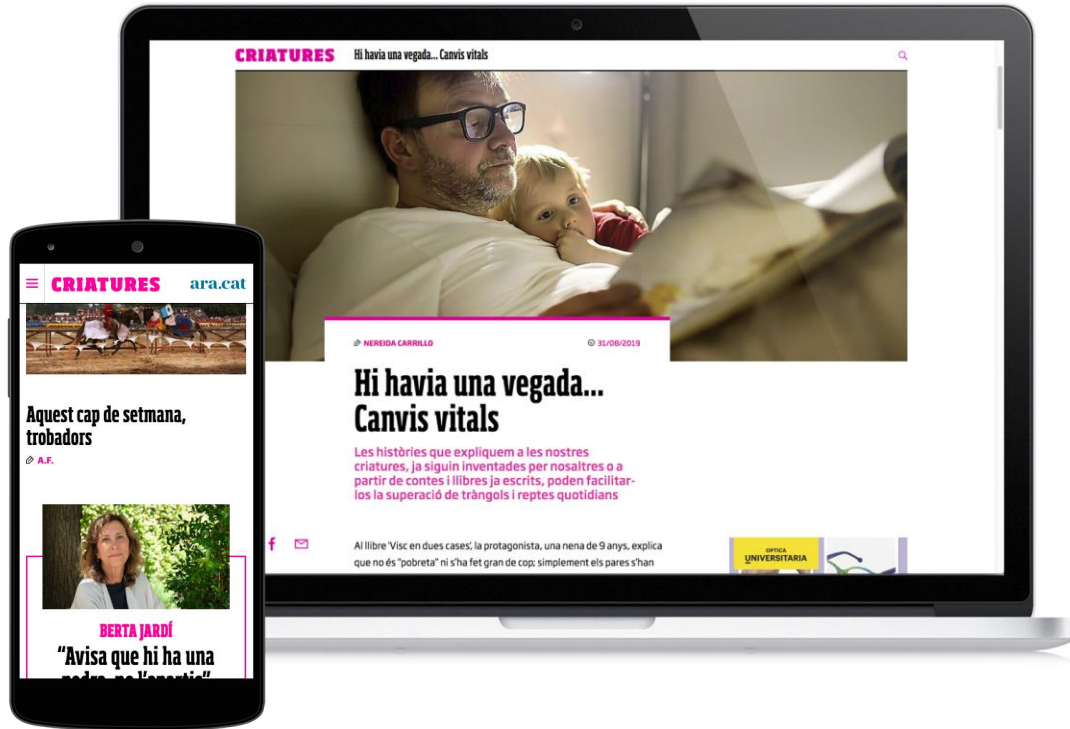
CRIATURES Hi havia una vegada... Canvis vitals

NEREIDA CARRILLO 31/08/2019

Hi havia una vegada... Canvis vitals

Les històries que expliquem a les nostres criatures, ja siguin inventades per nosaltres o a partir de contes i llibres ja escrits, poden facilitar-los la superació de tràngols i reptes quotidians

Al llibre 'Visc en dues cases', la protagonista, una nena de 9 anys, explica que no és "pobreta" ni s'ha fet gran de cop; simplement els pares s'han

ÒPTICA UNIVERSITARIA

CRIATURES ara.cat

Aquest cap de setmana, trobadors

A.F.

BERTA JARDÍ

“Avisa que hi ha una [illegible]”